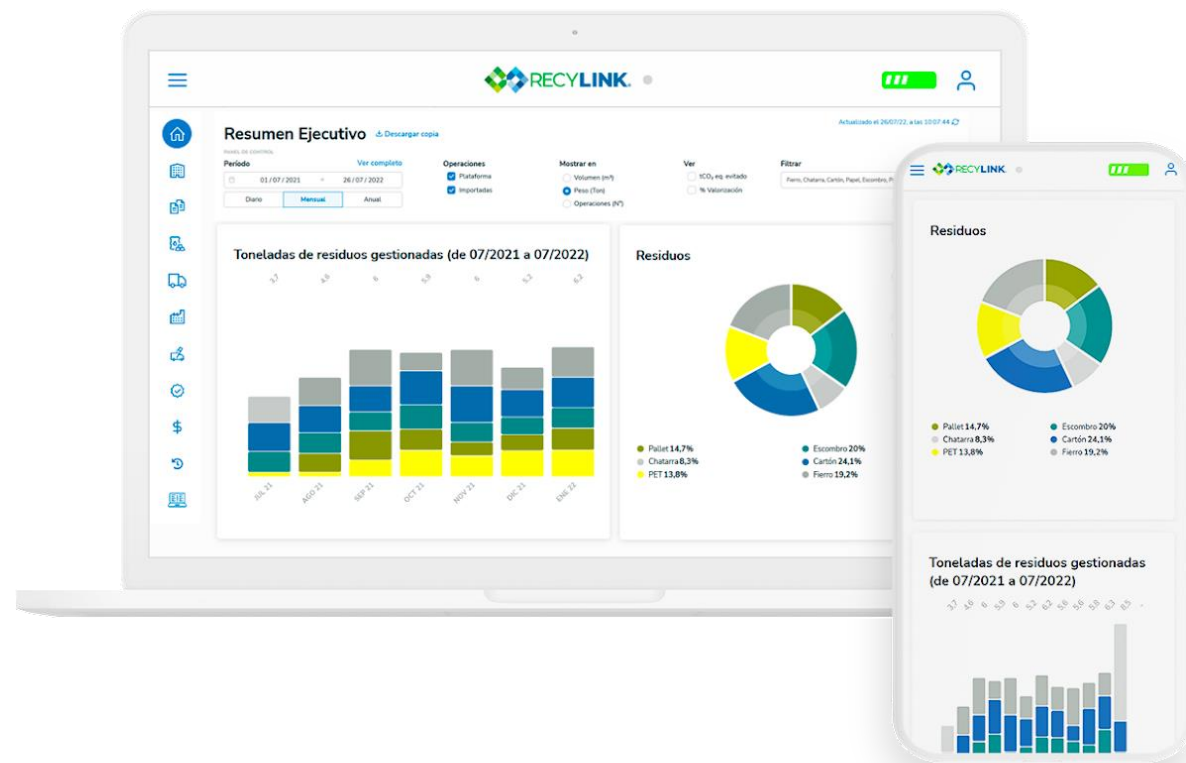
RECYLINK

Resumen Ejecutivo Descargar copia

Actualizado el 26/07/22, a las 10:07:44

PANEL DE CONTROL

Período Ver completo

01/07/2021 – 26/07/2022

Diario Mensual Anual

Operaciones
Plataforma
Importadas

Mostrar en
Volumen (m³)
Peso (Ton)
Operaciones (N°)

Ver
$tCO_2$ eq. evitado
% Valorización

Filtrar
Fierro, Chatarra, Cartón, Papel, Escombro, P

Toneladas de residuos gestionadas (de 07/2021 a 07/2022)

3,7 4,6 6 5,9 6 5,2 6,2

JUL 21 AGO 21 SEP 21 OCT 21 NOV 21 DIC 21 ENE 22

Residuos

Pallet 14,7%
Chatarra 8,3%
PET 13,8%
Escombro 20%
Cartón 24,1%
Fierro 19,2%

RECYLINK

Residuos

Pallet 14,7%
Chatarra 8,3%
PET 13,8%
Escombro 20%
Cartón 24,1%
Fierro 19,2%

Toneladas de residuos gestionadas (de 07/2021 a 07/2022)

3,7 4,6 6 5,9 6 5,2 6,2 5,6 5,5 5,8 6,1 8,5